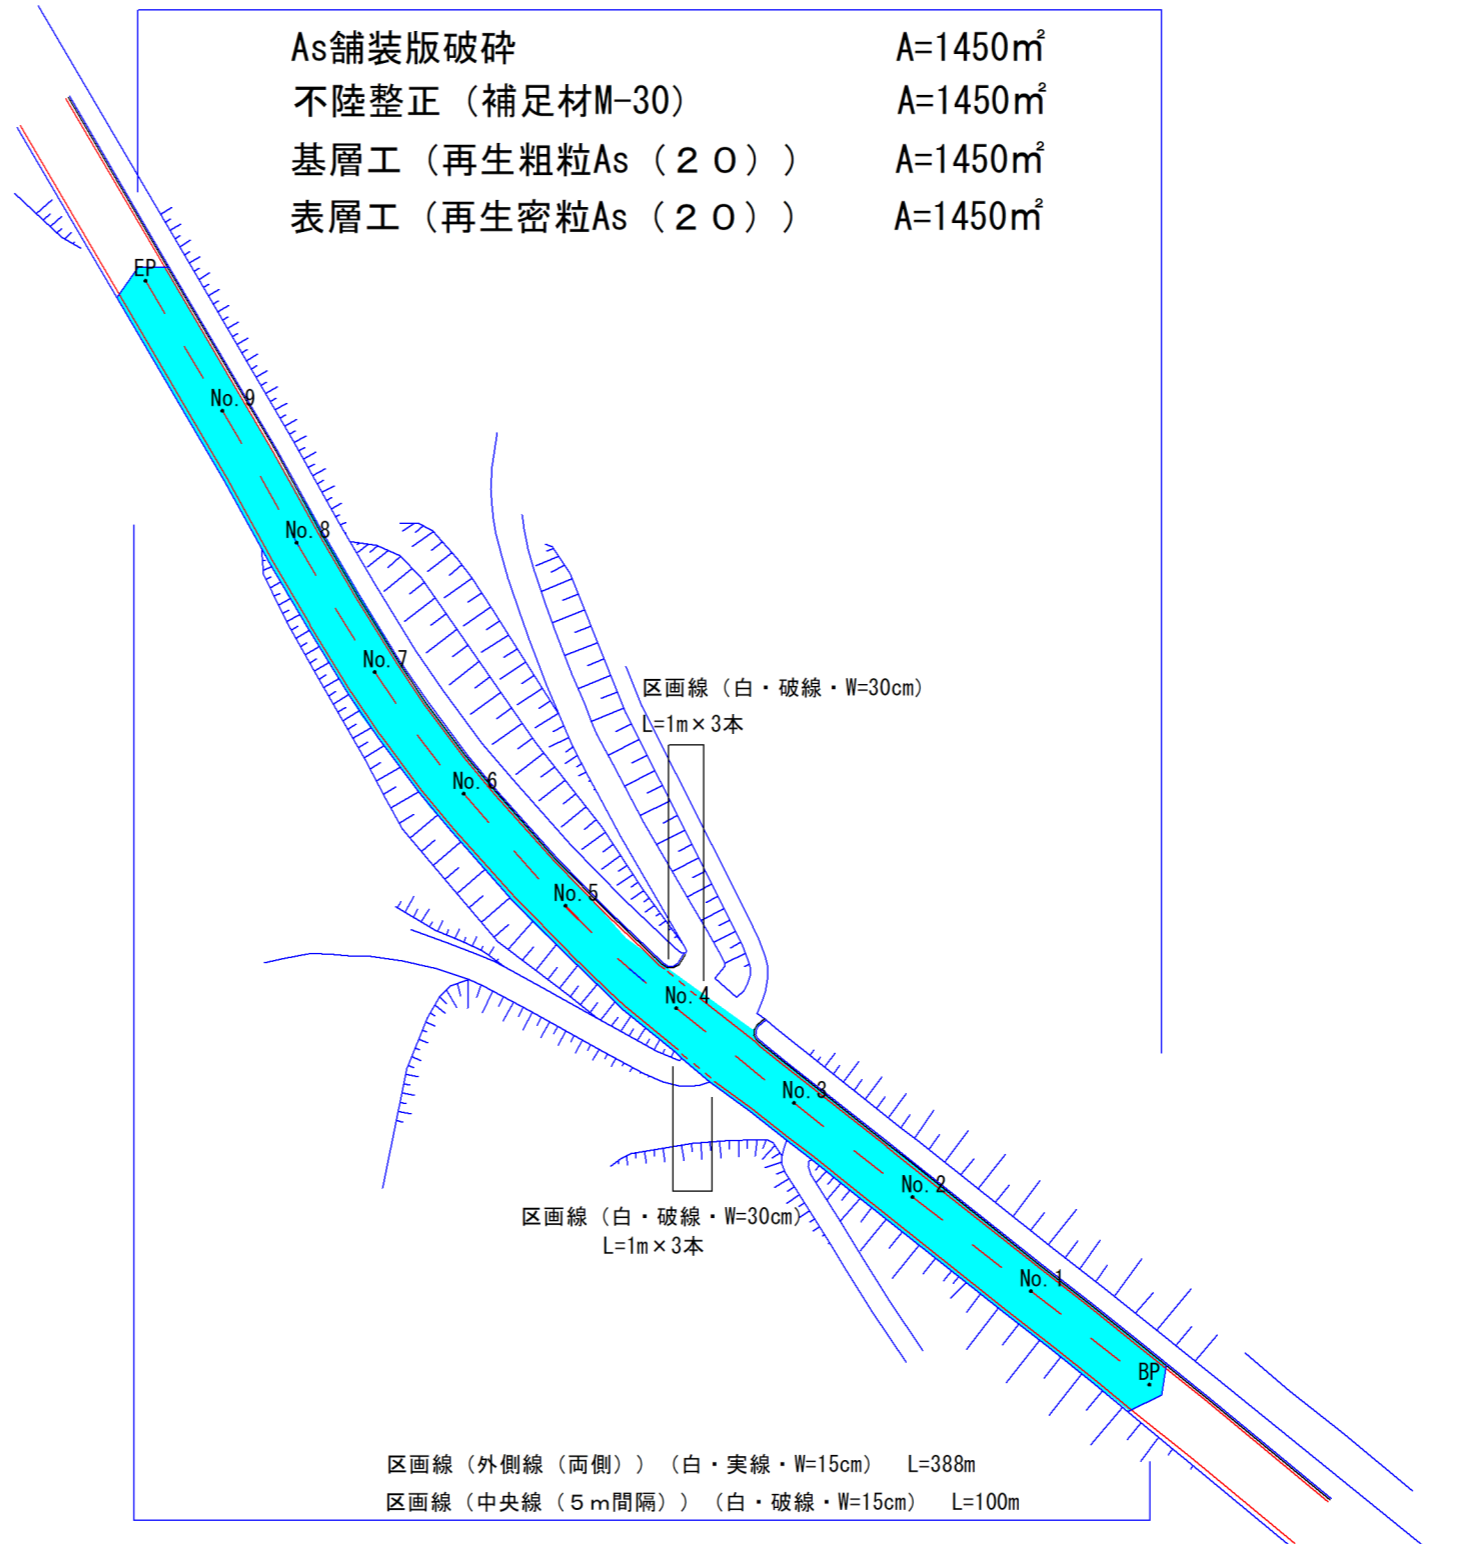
As舗装版破砕　A=1450㎡
不陸整正（補足材M-30）　A=1450㎡
基層工（再生粗粒As（２０））　A=1450㎡
表層工（再生密粒As（２０））　A=1450㎡

EP
No.9
No.8
No.7
No.6
No.5
No.4
No.3
No.2
No.1
BP

区画線（白・破線・W=30cm）
L=1m×3本

区画線（白・破線・W=30cm）
L=1m×3本

区画線（外側線（両側））（白・実線・W=15cm）　L=388m
区画線（中央線（５ｍ間隔））（白・破線・W=15cm）　L=100m